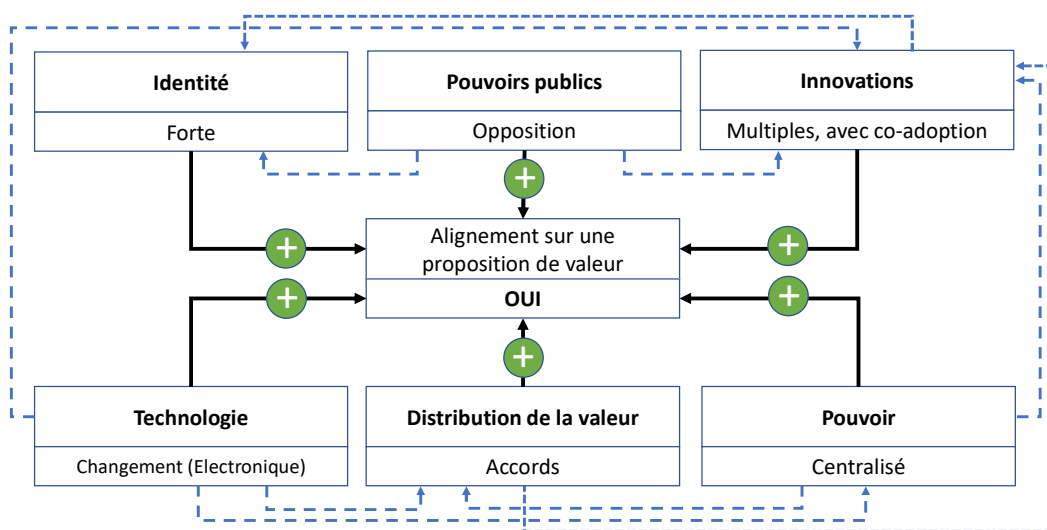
Identité

Forte

Pouvoirs publics

Opposition

Innovations

Multiples, avec co-adoption

Alignement sur une proposition de valeur

OUI

Technologie

Changement (Electronique)

Distribution de la valeur

Accords

Pouvoir

Centralisé